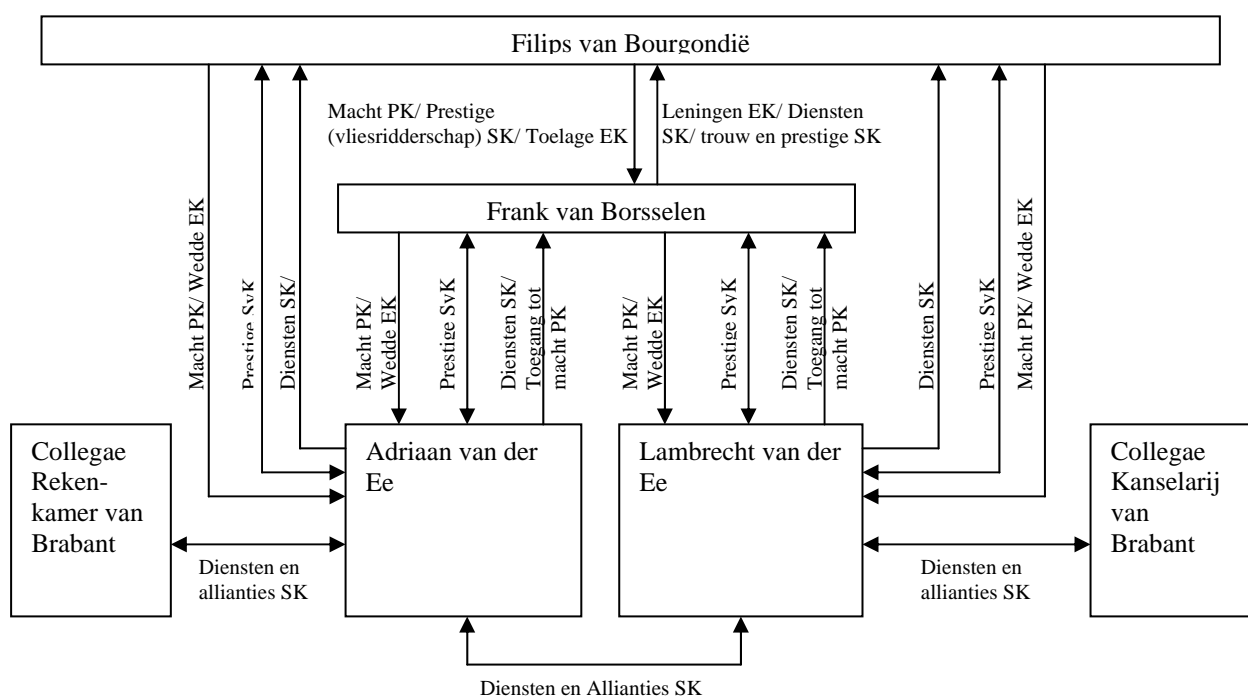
Filips van Bourgondië

Macht PK/ Prestige (vliesridderschap) SK/ Toelage EK

Leningen EK/ Diensten SK/ trouw en prestige SK

Frank van Borsselen

Macht PK/ Wedde EK

Prestige SvK

Diensten SK/

Macht PK/ Wedde EK

Prestige SvK

Diensten SK/ Toegang tot macht PK

Macht PK/ Wedde EK

Prestige SvK

Diensten SK/ Toegang tot macht PK

Diensten SK

Prestige SvK

Macht PK/ Wedde EK

Collegae Rekenkamer van Brabant

Adriaan van der Ee

Lambrecht van der Ee

Collegae Kanselarij van Brabant

Diensten en allianties SK

Diensten en allianties SK

Diensten en Allianties SK